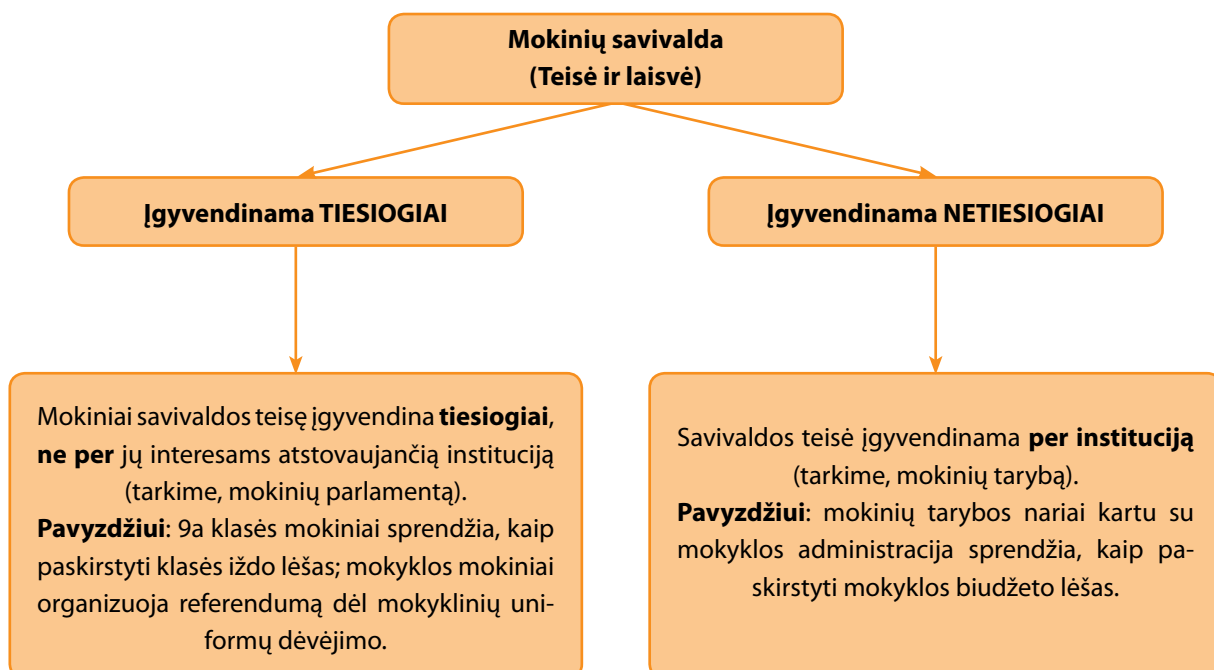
Mokinių savivalda
(Teisė ir laisvė)

Įgyvendinama TIESIOGIAI

Įgyvendinama NETIESIOGIAI

Mokiniai savivaldos teisę įgyvendina **tiesiogiai**, **ne per** jų interesams atstovaujančią instituciją (tarkime, mokinių parlamentą).
**Pavyzdžiui**: 9a klasės mokiniai sprendžia, kaip paskirstyti klasės iždo lėšas; mokyklos mokiniai organizuoja referendumą dėl mokyklinių uniformų dėvėjimo.

Savivaldos teisė įgyvendinama **per instituciją** (tarkime, mokinių tarybą).
**Pavyzdžiui**: mokinių tarybos nariai kartu su mokyklos administracija sprendžia, kaip paskirstyti mokyklos biudžeto lėšas.